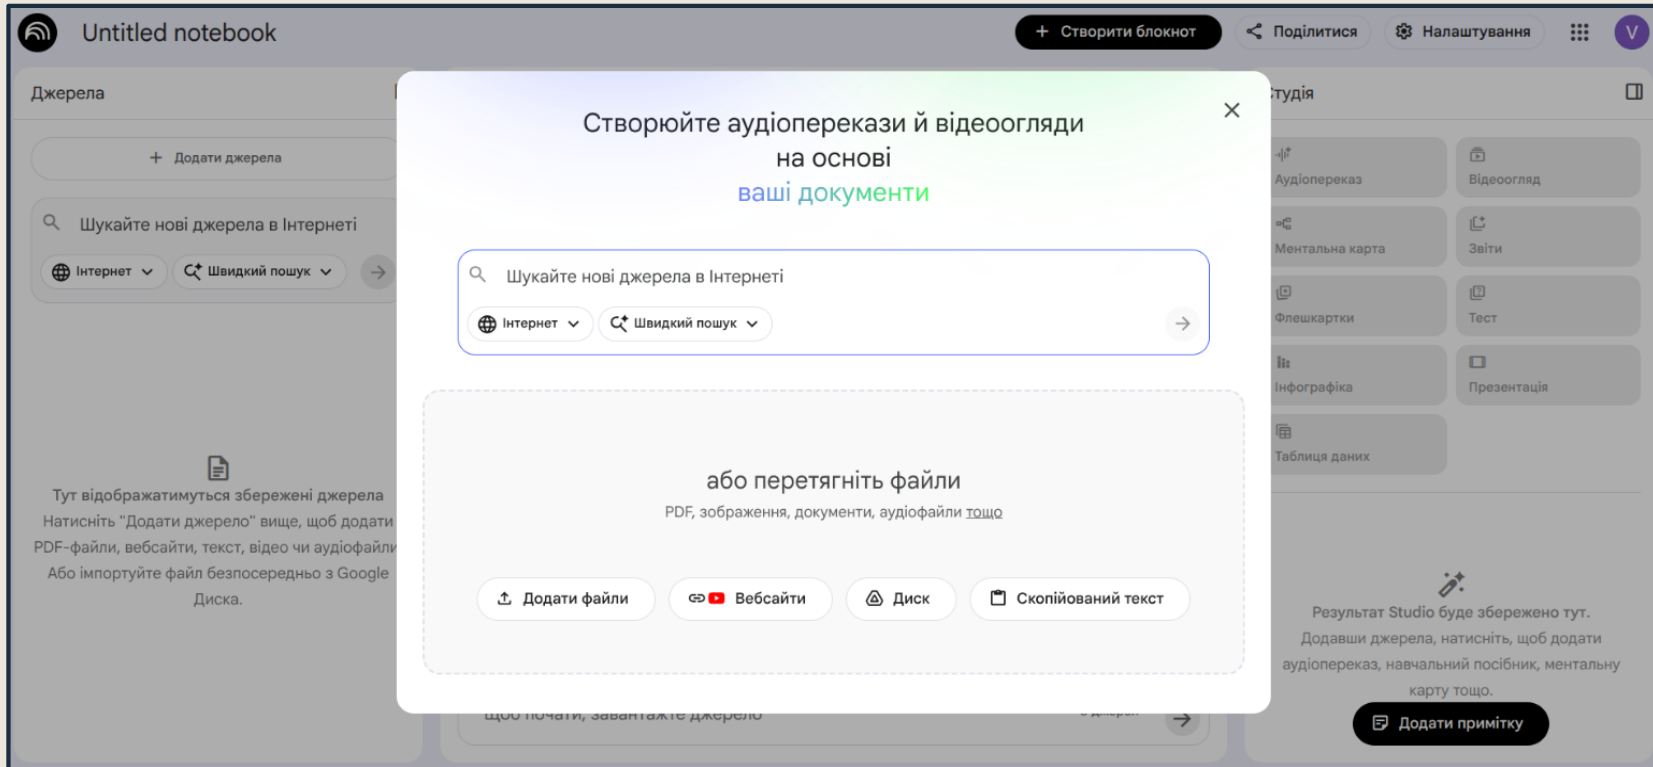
Untitled notebook

+ Створити блокнот

Поділитися

Налаштування

V

Джерела

+ Додати джерела

Шукайте нові джерела в Інтернеті

Інтернет

Швидкий пошук

Тут відображатимуться збережені джерела
Натисніть "Додати джерело" вище, щоб додати PDF-файли, вебсайти, текст, відео чи аудіофайли Або імпортуйте файл безпосередньо з Google Диска.

Створюйте аудіоперекази й відеоогляди на основі ваші документи

Шукайте нові джерела в Інтернеті

Інтернет

Швидкий пошук

або перетягніть файли

PDF, зображення, документи, аудіофайли тощо

Додати файли

Вебсайти

Диск

Скопійований текст

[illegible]

Студія

Аудіопереказ

Відеоогляд

Ментальна карта

Звіти

Флешкартки

Тест

Інфографіка

Презентація

Таблиця даних

Результат Studio буде збережено тут.
Додавши джерела, натисніть, щоб додати аудіопереказ, навчальний посібник, ментальну карту тощо.

Додати примітку